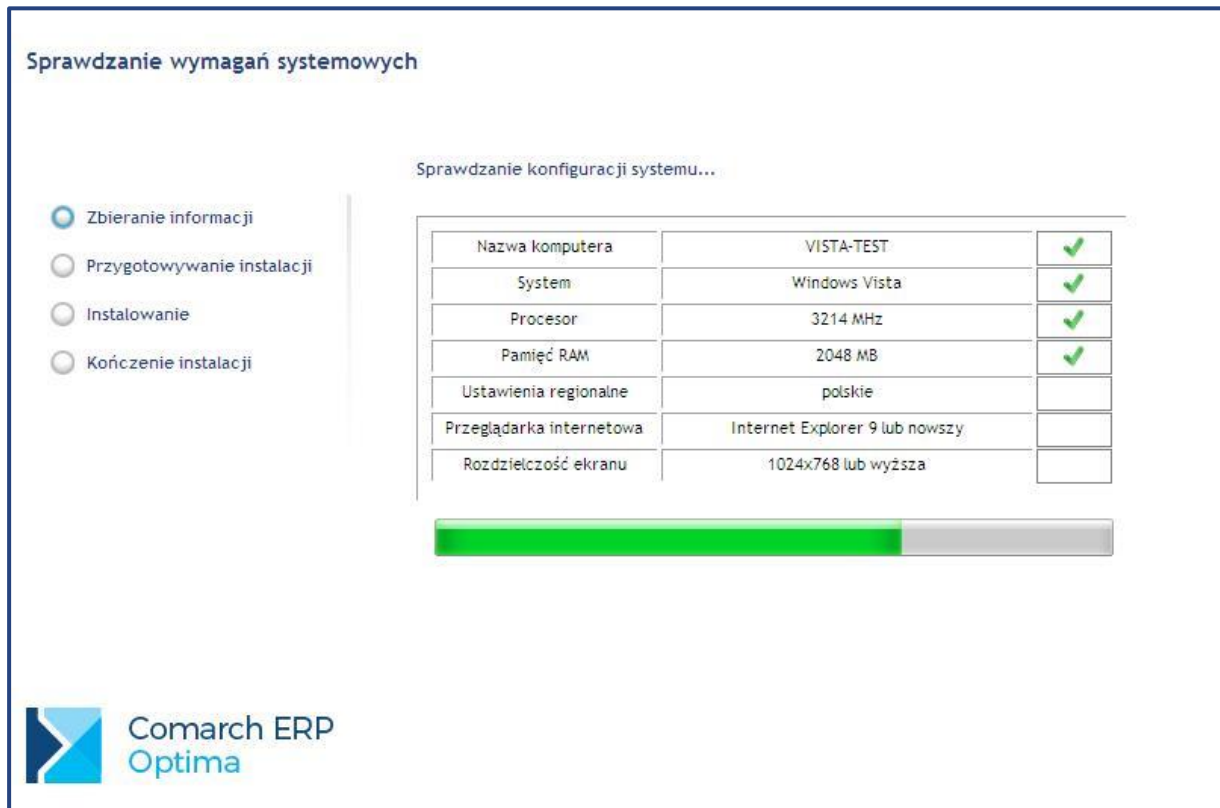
Sprawdzanie wymagań systemowych

Zbieranie informacji
Przygotowywanie instalacji
Instalowanie
Kończenie instalacji

Sprawdzanie konfiguracji systemu...

| | | |
|---|---|---|
| Nazwa komputera | VISTA-TEST | ✔ |
| System | Windows Vista | ✔ |
| Procesor | 3214 MHz | ✔ |
| Pamięć RAM | 2048 MB | ✔ |
| Ustawienia regionalne | polskie | |
| Przeglądarka internetowa | Internet Explorer 9 lub nowszy | |
| Rozdzielczość ekranu | 1024x768 lub wyższa | |

Comarch ERP
Optima